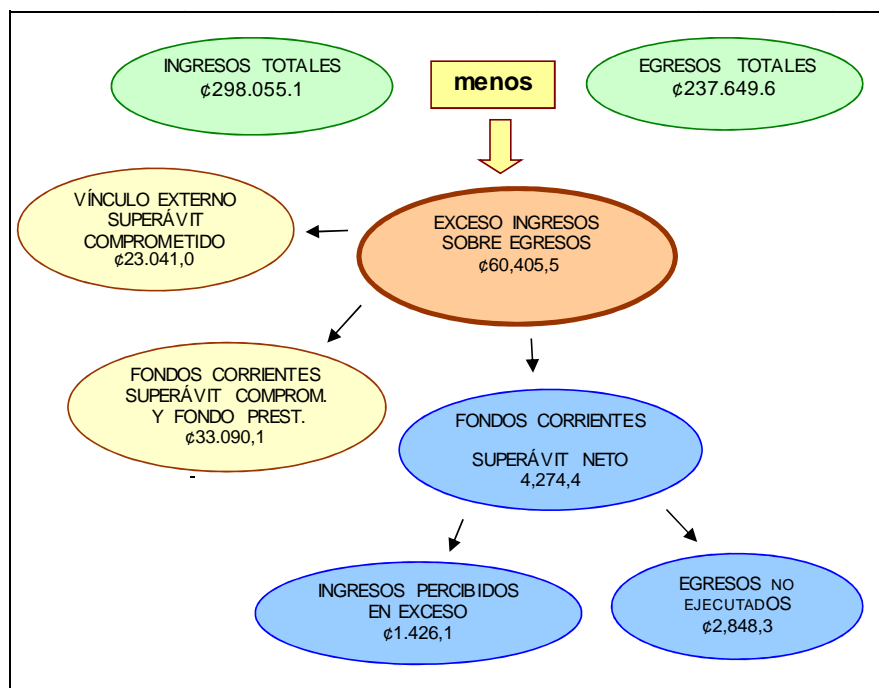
INGRESOS TOTALES
¢298.055.1

menos

EGRESOS TOTALES
¢237.649.6

VÍNCULO EXTERNO
SUPERÁVIT
COMPROMETIDO
¢23.041,0

EXCESO INGRESOS
SOBRE EGRESOS
¢60,405,5

FONDOS CORRIENTES
SUPERÁVIT COMPROM.
Y FONDO PREST.
¢33.090,1

FONDOS CORRIENTES

SUPERÁVIT NETO
4,274,4

INGRESOS PERCIBIDOS
EN EXCESO
¢1.426,1

EGRESOS NO
EJECUTADOS
¢2,848,3